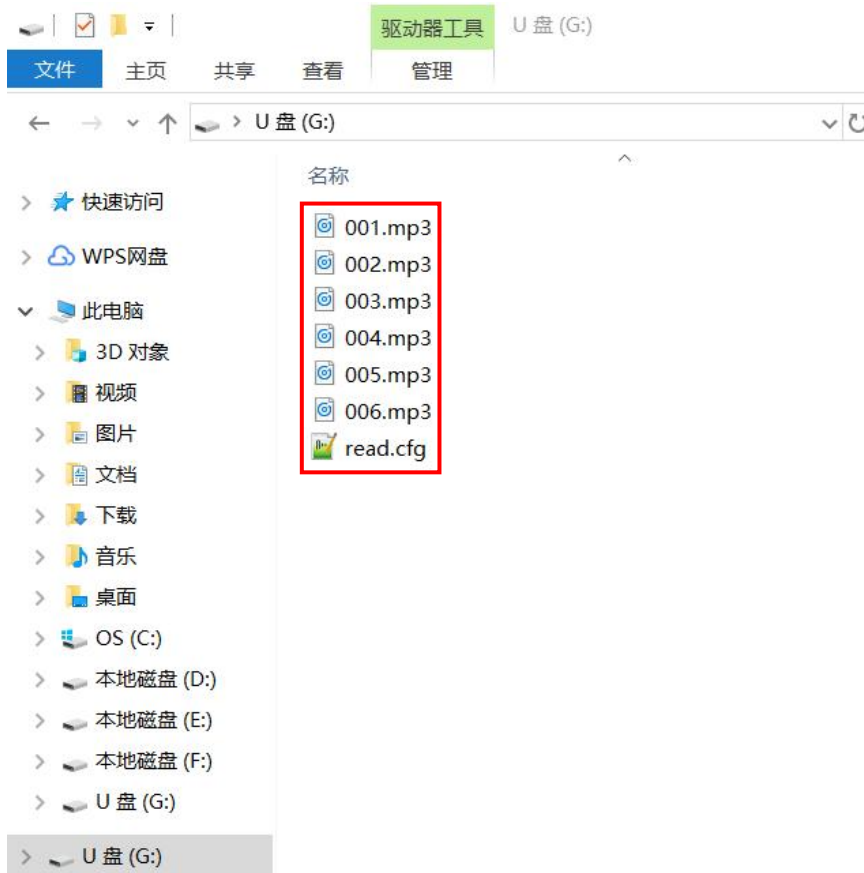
驱动器工具 U 盘 (G:)

文件 主页 共享 查看 管理

U 盘 (G:)

名称

快速访问
WPS网盘
此电脑
3D 对象
视频
图片
文档
下载
音乐
桌面
OS (C:)
本地磁盘 (D:)
本地磁盘 (E:)
本地磁盘 (F:)
U 盘 (G:)
U 盘 (G:)

001.mp3
002.mp3
003.mp3
004.mp3
005.mp3
006.mp3
read.cfg